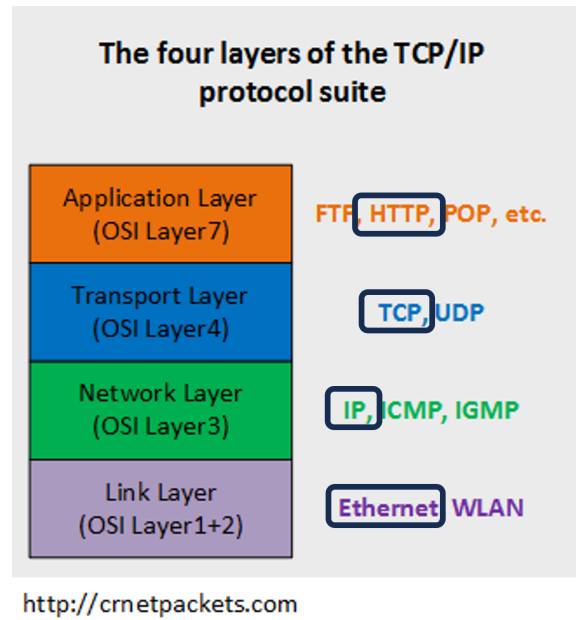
The four layers of the TCP/IP protocol suite

Application Layer
(OSI Layer7)

FTP, HTTP, POP, etc.

Transport Layer
(OSI Layer4)

TCP, UDP

Network Layer
(OSI Layer3)

IP, ICMP, IGMP

Link Layer
(OSI Layer1+2)

Ethernet, WLAN

http://crnetpackets.com